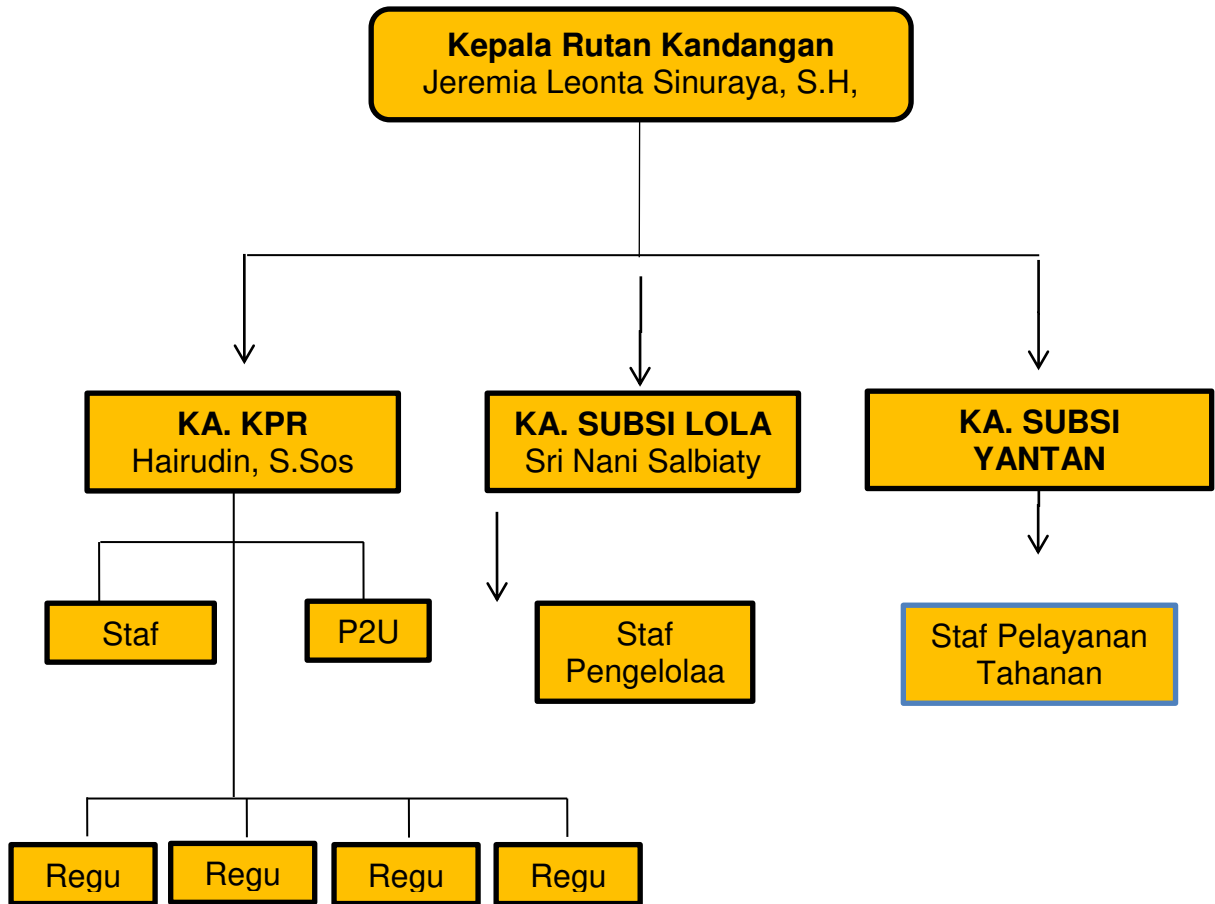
Kepala Rutan Kandangan
Jeremia Leonta Sinuraya, S.H,

KA. KPR
Hairudin, S.Sos

KA. SUBSI LOLA
Sri Nani Salbiaty

KA. SUBSI YANTAN

Staf

P2U

Staf Pengelolaa

Staf Pelayanan Tahanan

Regu

Regu

Regu

Regu